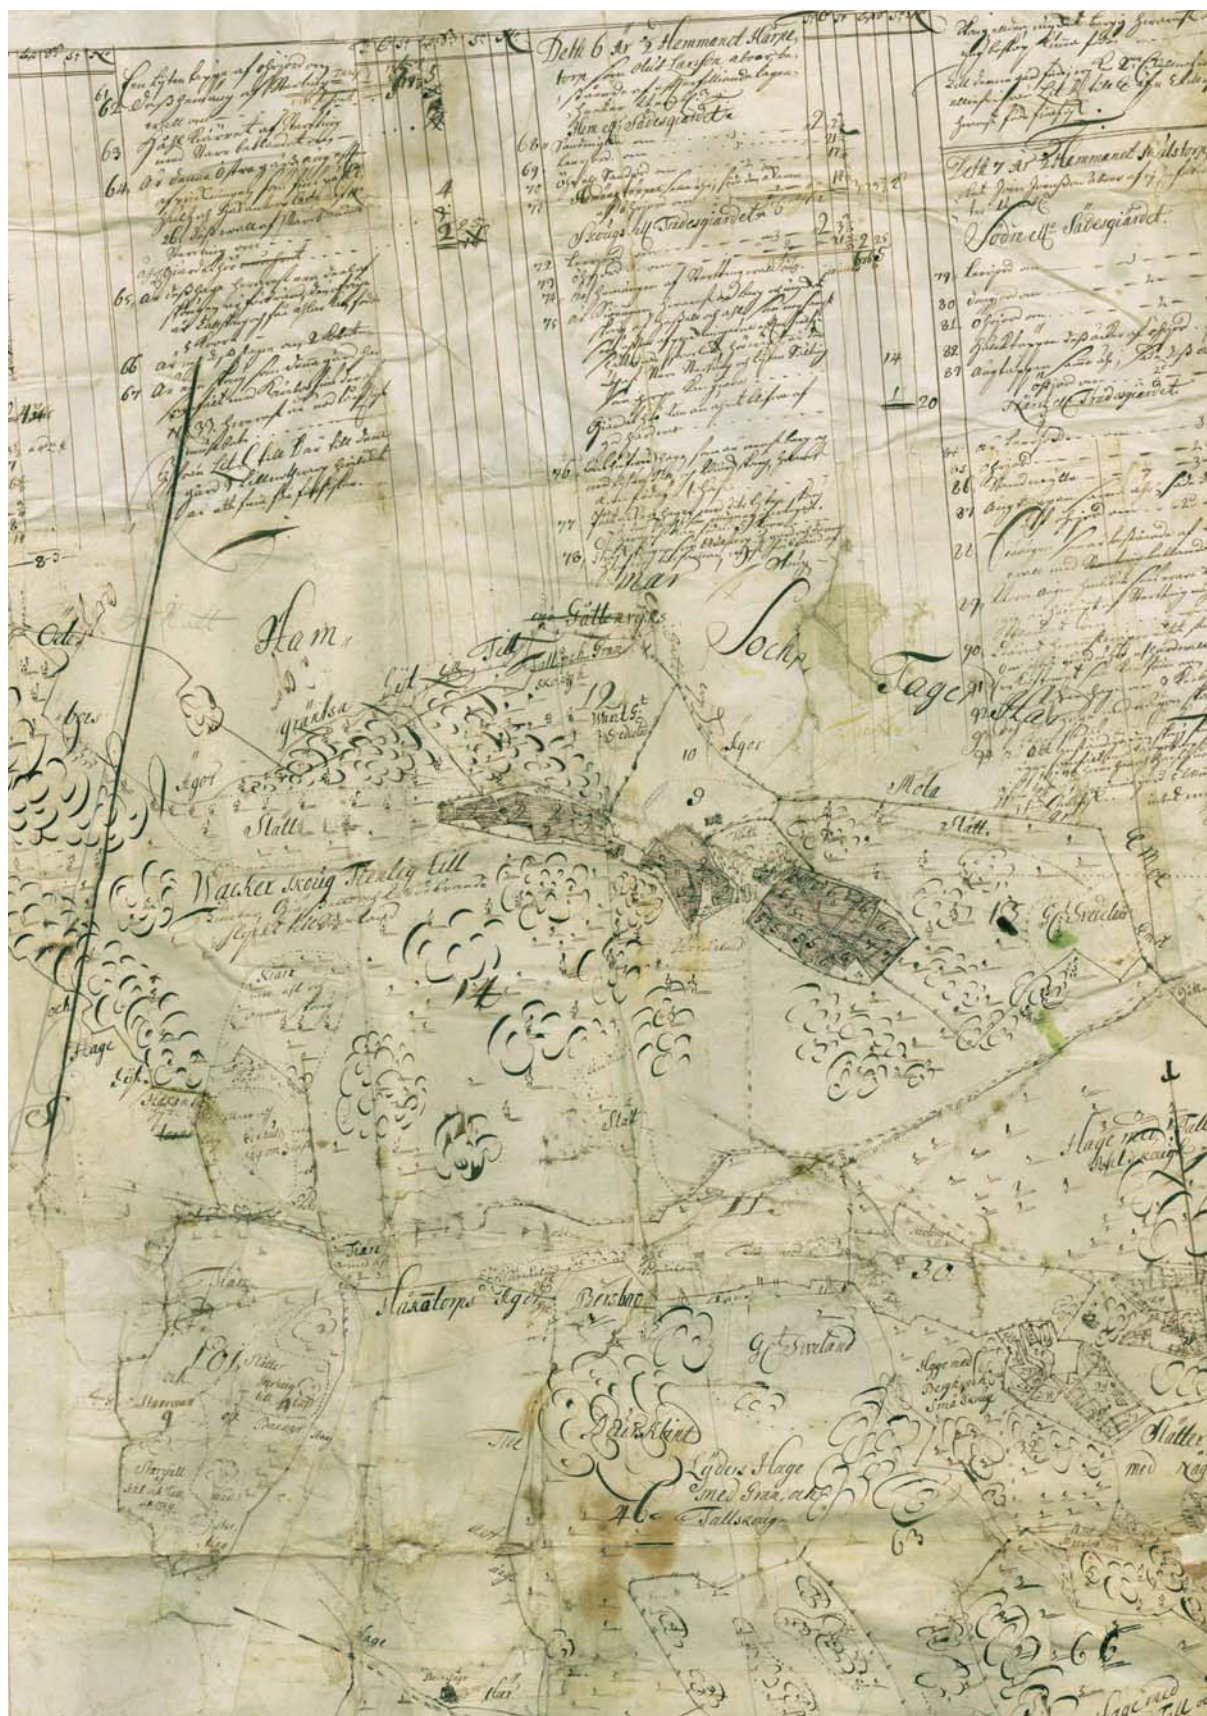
Dett 6 Är ½ Hemmanet Harpe,

Swedigs och Sädesgiärdet

Dett 7 Är ½ Hemmanet Snedstorp

Sönn... Sädesgiärdet

61
62
63
64
65
66
67

68
69
70
71
72
73
74
75
76
77
78

79
80
81
82
83
84
85
86
87
88
89
90
91
92

14
20

Ham

gräntsa

Ägor

Slätt

Wacker skog Tenlig till

Gällerigs

Tallskog

12

10 Äger

Soch

Hage

Mola

Slätt

14

13

Slätt

11

30

Asaktorps Ägor

Bersbo

Drickelund

Lydens Hage med Gran och Tallskog

46

63

Hage med

Slätter med

101

Slätter

och

Hage

9

66

Hage

Hage med